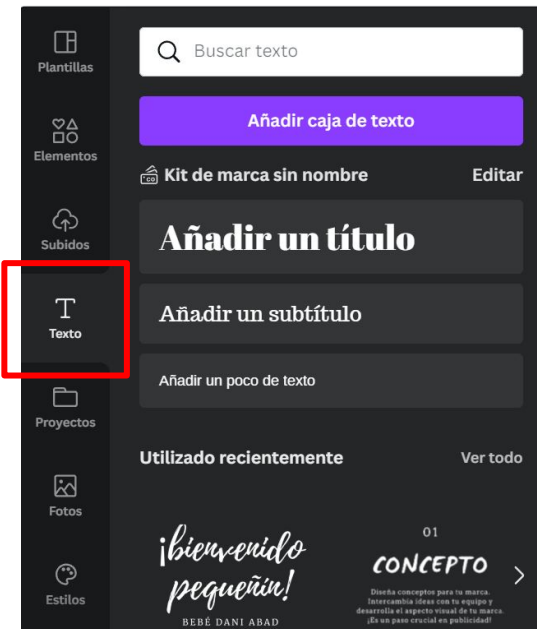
Plantillas

Elementos

Subidos

T
Texto

Proyectos

Fotos

Estilos

Buscar texto

Añadir caja de texto

Kit de marca sin nombre

Editar

Añadir un título

Añadir un subtítulo

Añadir un poco de texto

Utilizado recientemente

Ver todo

¡bienvenido pequeñín!
BEBÉ DANI ABAD

01
CONCEPTO
Diseña conceptos para tu marca. Intercambia ideas con tu equipo y desarrolla el aspecto visual de tu marca. ¡Es un paso crucial en publicidad!